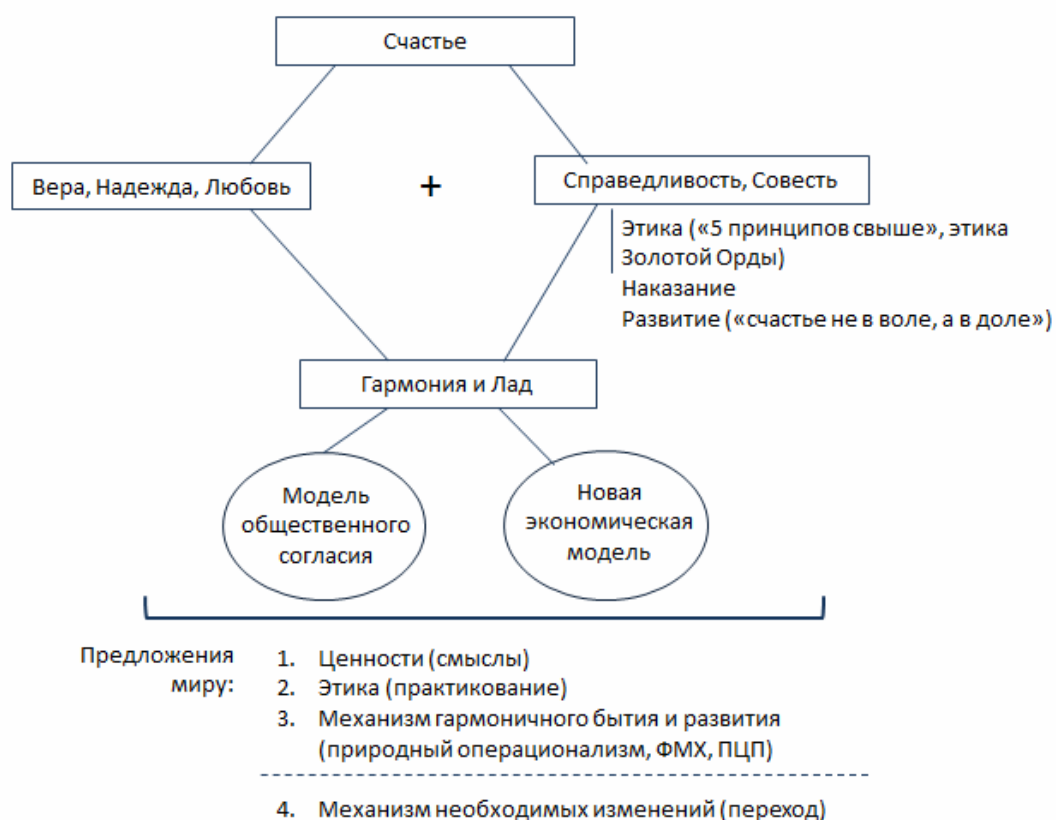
Счастье

Вера, Надежда, Любовь

+

Справедливость, Совесть

Этика («5 принципов свыше», этика Золотой Орды)
Наказание
Развитие («счастье не в воле, а в доле»)

Гармония и Лад

Модель общественного согласия

Новая экономическая модель

Предложения миру:
1. Ценности (смыслы)
2. Этика (практикование)
3. Механизм гармоничного бытия и развития (природный операционализм, ФМХ, ПЦП)
4. Механизм необходимых изменений (переход)